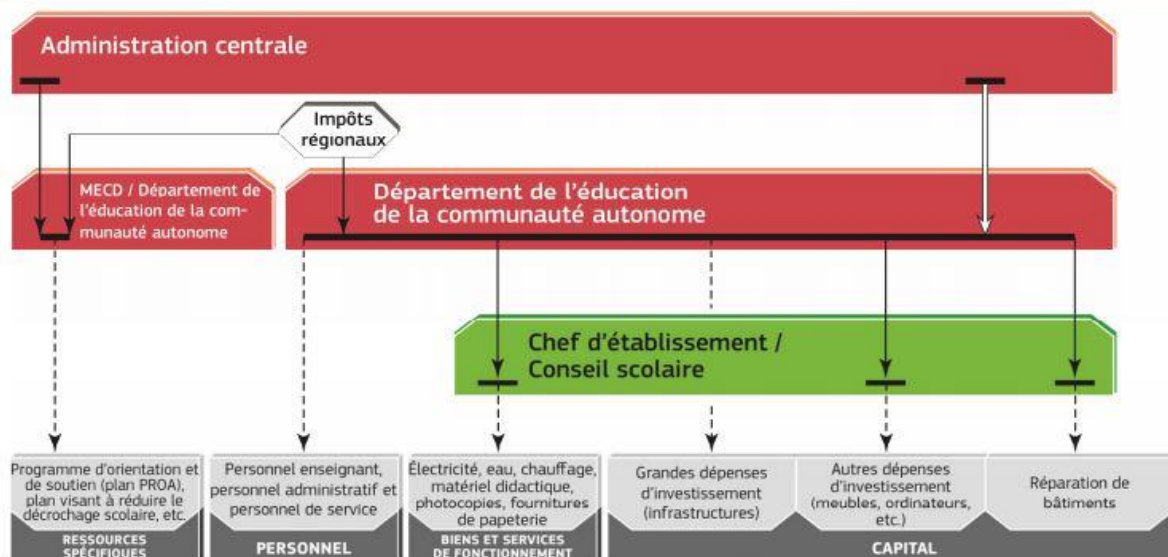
Administration centrale

Impôts régionaux

MECD / Département de l'éducation de la communauté autonome

Département de l'éducation de la communauté autonome

Chef d'établissement / Conseil scolaire

Programme d'orientation et de soutien (plan PROA), plan visant à réduire le décrochage scolaire, etc.

Personnel enseignant, personnel administratif et personnel de service

Électricité, eau, chauffage, matériel didactique, photocopies, fournitures de papeterie

Grandes dépenses d'investissement (infrastructures)

Autres dépenses d'investissement (meubles, ordinateurs, etc.)

Réparation de bâtiments

RESSOURCES SPÉCIFIQUES

PERSONNEL

BIENS ET SERVICES DE FONCTIONNEMENT

CAPITAL